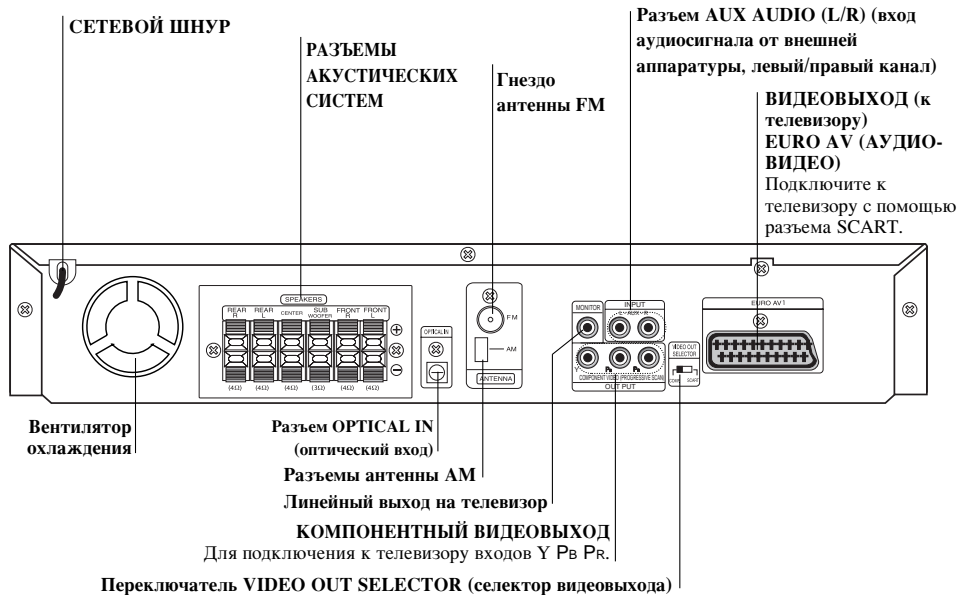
СЕТЕВОЙ ШНУР

РАЗЪЕМЫ АКУСТИЧЕСКИХ СИСТЕМ

Гнездо антенны FM

Разъем AUX AUDIO (L/R) (вход аудиосигнала от внешней аппаратуры, левый/правый канал)

ВИДЕОВЫХОД (к телевизору) EURO AV (АУДИО-ВИДЕО)
Подключите к телевизору с помощью разъема SCART.

SPEAKERS
REAR R
REAR L
CENTER
SUB WOOFER
FRONT R
FRONT L
(4Ω) (4Ω) (4Ω) (3Ω) (4Ω) (4Ω)

OPTICAL IN

FM
AM
ANTENNA

MONITOR
INPUT
AUX
OUT PUT
COMPONENT VIDEO /PROGRESSIVE SCAN
Y
PB
PR

VIDEO OUT SELECTOR
COMP.
SCART

EURO AV1

Вентилятор охлаждения

Разъем OPTICAL IN (оптический вход)

Разъемы антенны AM

Линейный выход на телевизор

КОМПОНЕНТНЫЙ ВИДЕОВЫХОД
Для подключения к телевизору входов Y PB PR.

Переключатель VIDEO OUT SELECTOR (селектор видеовыхода)